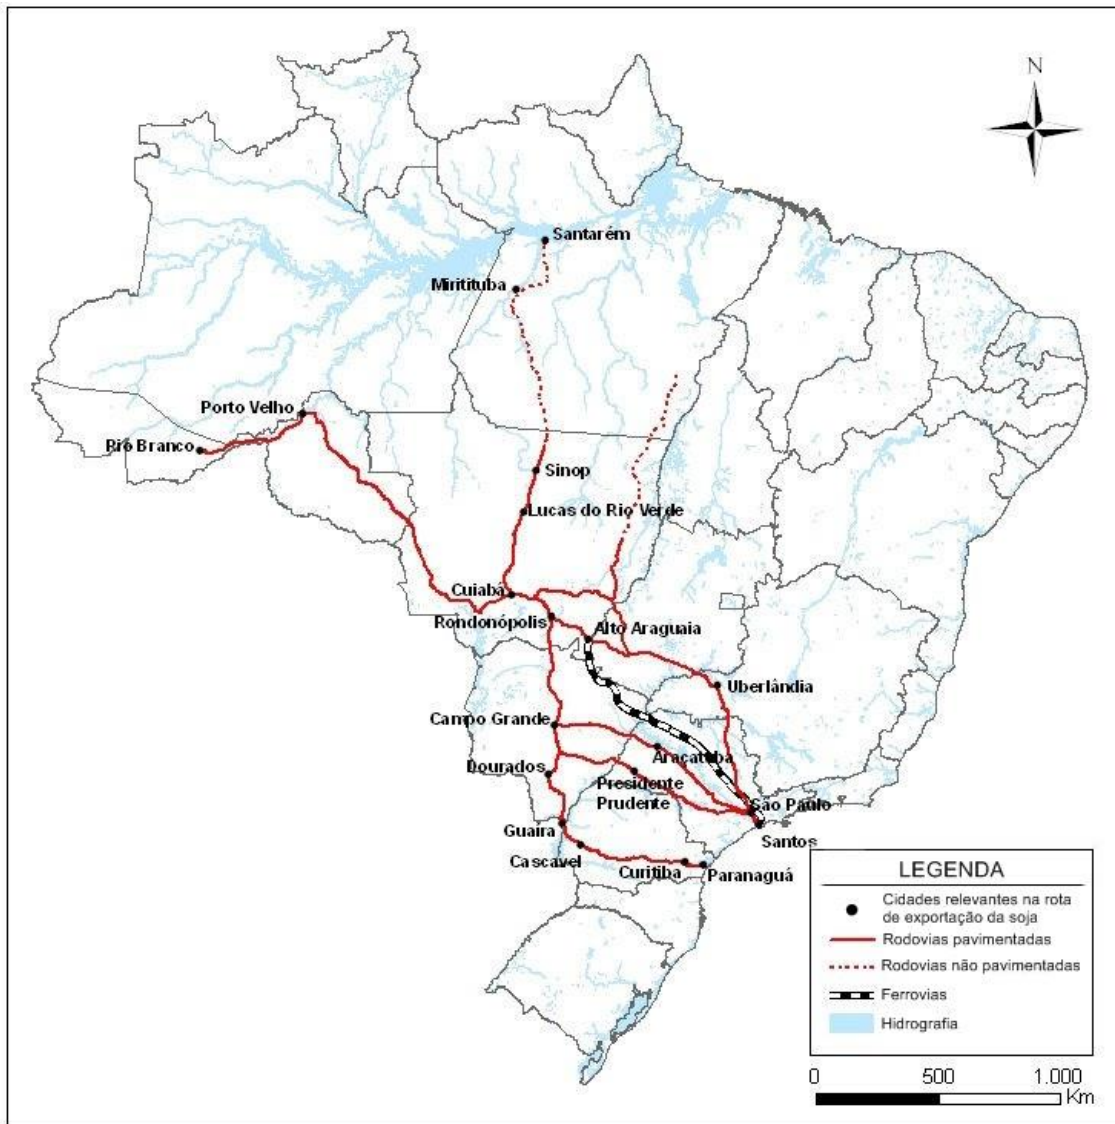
N

Santarém

Miritituba

Porto Velho

Rio Branco

Sinop

Lucas do Rio Verde

Cuiabá

Rondonópolis

Alto Araguaia

Uberlândia

Campo Grande

Araçatuba

Dourados

Presidente Prudente

São Paulo

Santos

Guaira

Cascavel

Curitiba

Paranaguá

LEGENDA

Cidades relevantes na rota de exportação da soja

Rodovias pavimentadas

Rodovias não pavimentadas

Ferrovias

Hidrografia

0 500 1.000 Km